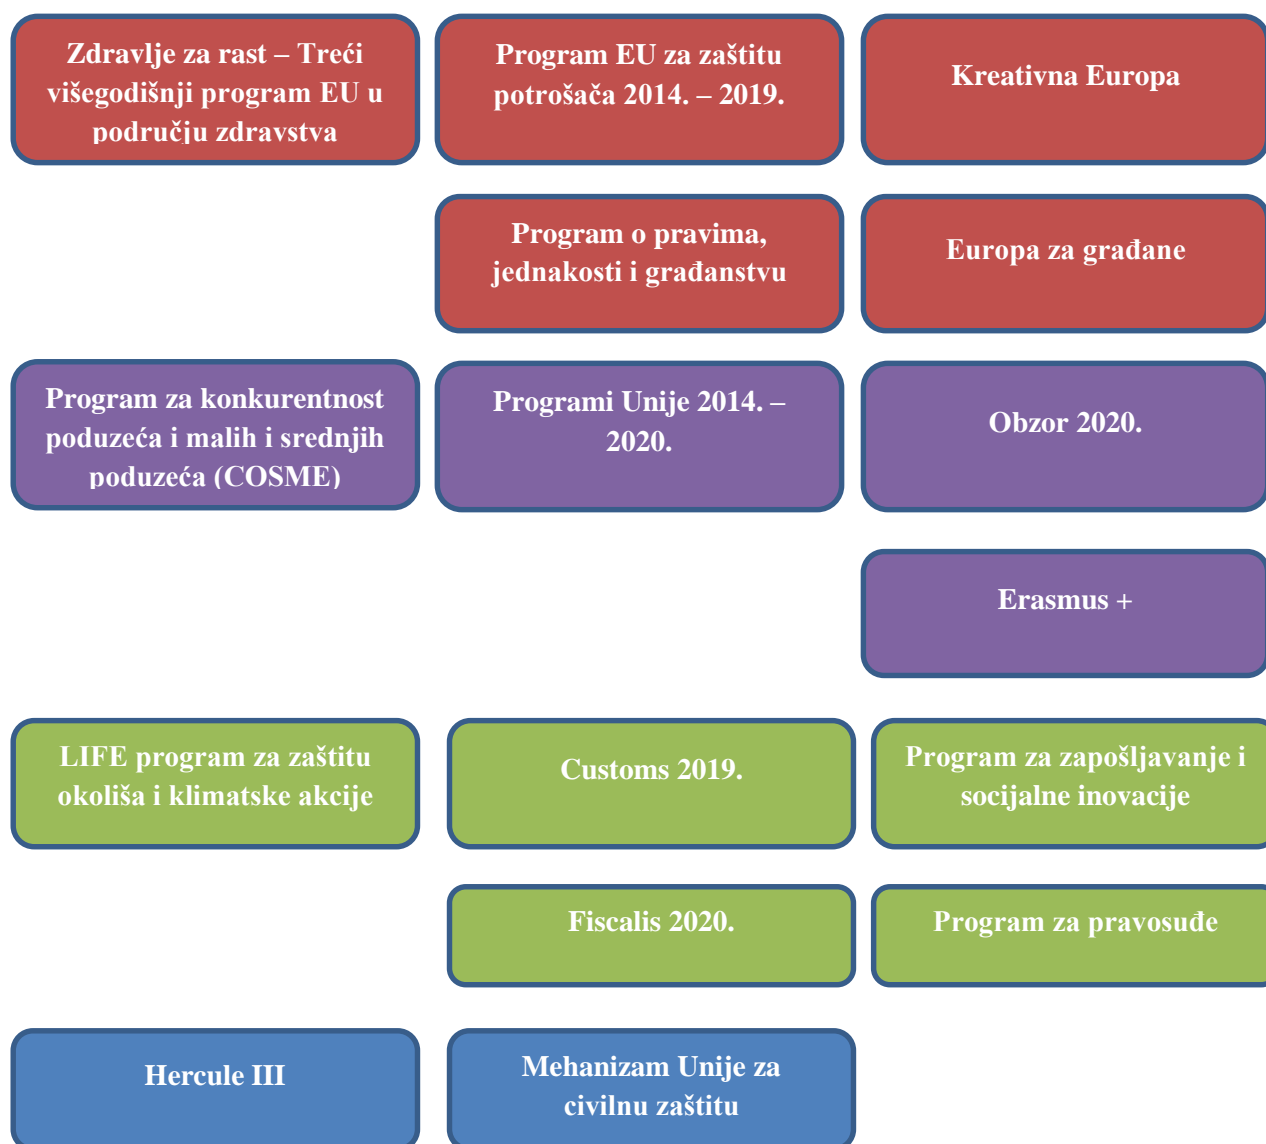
Zdravlje za rast – Treći višegodišnji program EU u području zdravstva

Program EU za zaštitu potrošača 2014. – 2019.

Kreativna Europa

Program o pravima, jednakosti i građanstvu

Europa za građane

Program za konkurentnost poduzeća i malih i srednjih poduzeća (COSME)

Programi Unije 2014. – 2020.

Obzor 2020.

Erasmus +

LIFE program za zaštitu okoliša i klimatske akcije

Customs 2019.

Program za zapošljavanje i socijalne inovacije

Fiscalis 2020.

Program za pravosuđe

Hercule III

Mehanizam Unije za civilnu zaštitu